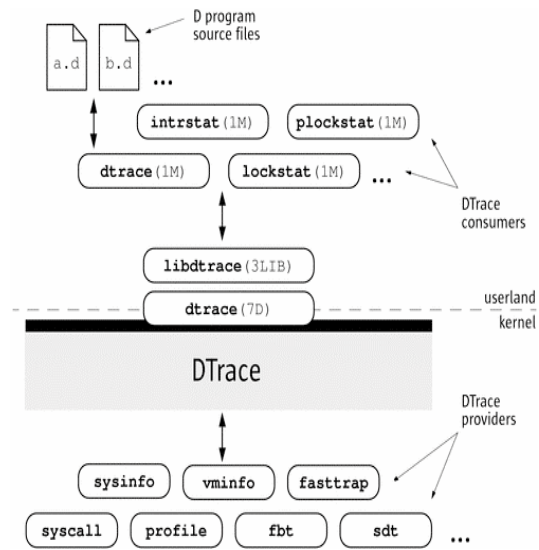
D program source files

a.d

b.d

...

intrstat(1M)

plockstat(1M)

dtrace(1M)

lockstat(1M)

...

DTrace consumers

libdtrace(3LIB)

userland

dtrace(7D)

kernel

DTrace

DTrace providers

sysinfo

vminfo

fasttrap

syscall

profile

fbt

sdt

...